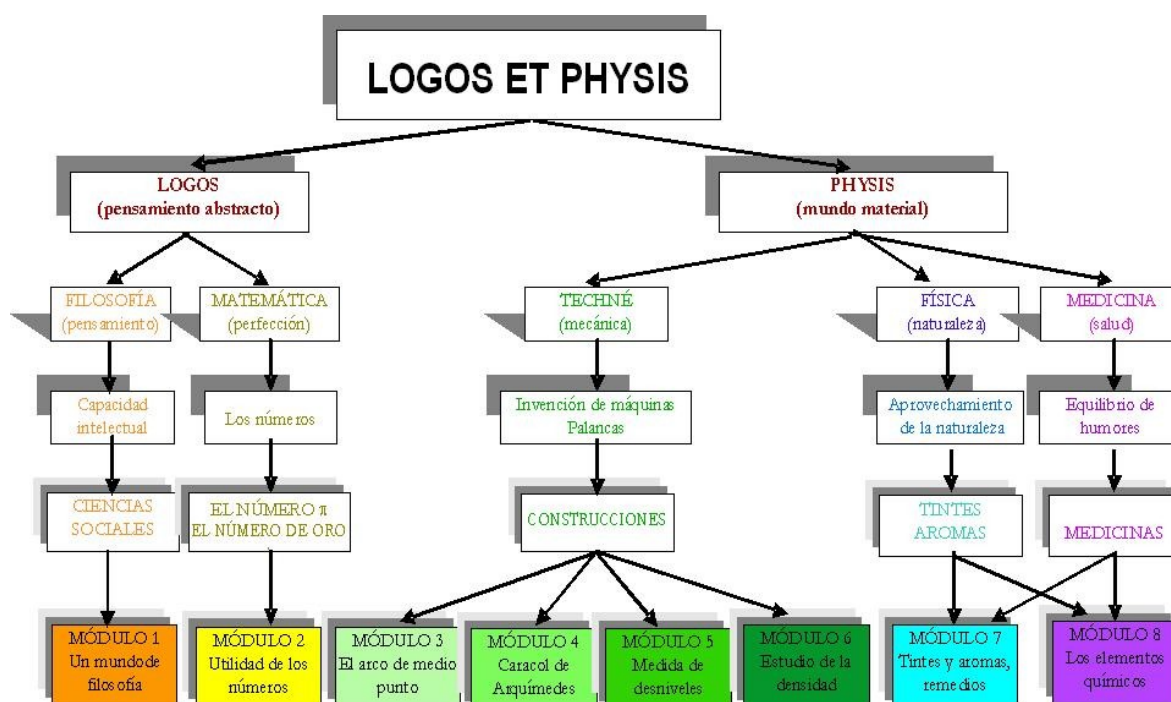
LOGOS ET PHYSIS

LOGOS
(pensamiento abstracto)

PHYSIS
(mundo material)

FILOSOFÍA
(pensamiento)

MATEMÁTICA
(perfección)

TECHNÉ
(mecánica)

FÍSICA
(naturaleza)

MEDICINA
(salud)

Capacidad intelectual

Los números

Invención de máquinas
Palancas

Aprovechamiento de la naturaleza

Equilibrio de humores

CIENCIAS SOCIALES

EL NÚMERO $\pi$
EL NÚMERO DE ORO

CONSTRUCCIONES

TINTES
AROMAS

MEDICINAS

MÓDULO 1
Un mundo de filosofía

MÓDULO 2
Utilidad de los números

MÓDULO 3
El arco de medio punto

MÓDULO 4
Caracol de Arquímedes

MÓDULO 5
Medida de desniveles

MÓDULO 6
Estudio de la densidad

MÓDULO 7
Tintes y aromas, remedios

MÓDULO 8
Los elementos químicos